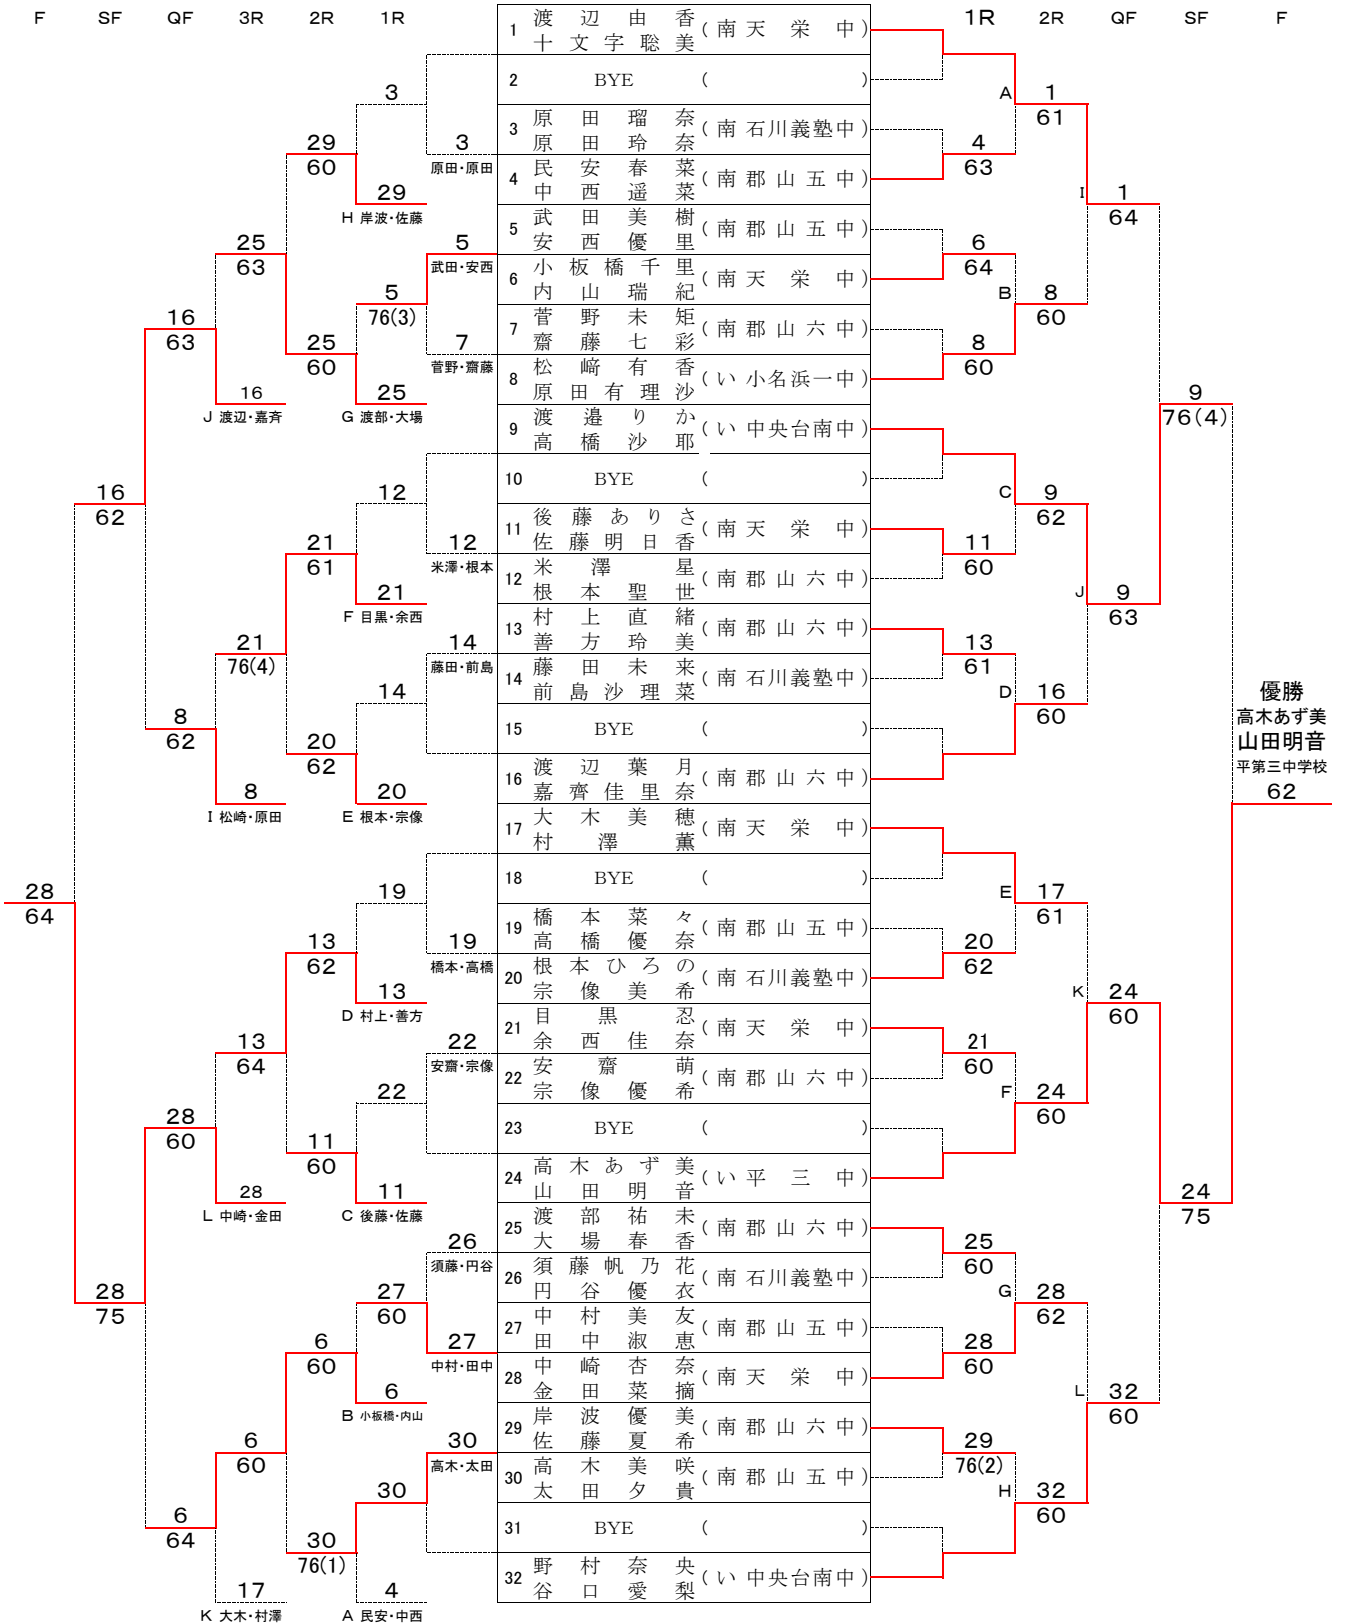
F SF QF 3R 2R 1R

| No. | 選手 | 所属 |
|---|---|---|
| 1 | 渡辺由香 十文字聡美 | (南 天栄中) |
| 2 | BYE | ( ) |
| 3 | 原田瑠奈 原田玲奈 | (南 石川義塾中) |
| 4 | 民安春菜 中西遥菜 | (南 郡山五中) |
| 5 | 武田美樹 安西優里 | (南 郡山五中) |
| 6 | 小板橋千里 内山瑞紀 | (南 天栄中) |
| 7 | 菅野未矩 齋藤七彩 | (南 郡山六中) |
| 8 | 松崎有香 原田有理沙 | (い 小名浜一中) |
| 9 | 渡邉りか 高橋沙耶 | (い 中央台南中) |
| 10 | BYE | ( ) |
| 11 | 後藤ありさ 佐藤明日香 | (南 天栄中) |
| 12 | 米澤星 根本聖世 | (南 郡山六中) |
| 13 | 村上直緒 善方玲美 | (南 郡山六中) |
| 14 | 藤田未来 前島沙理菜 | (南 石川義塾中) |
| 15 | BYE | ( ) |
| 16 | 渡辺葉月 嘉齊佳里奈 | (南 郡山六中) |
| 17 | 大木美穂 村澤薫 | (南 天栄中) |
| 18 | BYE | ( ) |
| 19 | 橋本菜々 高橋優奈 | (南 郡山五中) |
| 20 | 根本ひろの 宗像美希 | (南 石川義塾中) |
| 21 | 目黒忍 余西佳奈 | (南 天栄中) |
| 22 | 安齋萌 宗像優希 | (南 郡山六中) |
| 23 | BYE | ( ) |
| 24 | 高木あず美 山田明音 | (い 平三中) |
| 25 | 渡部祐未 大場春香 | (南 郡山六中) |
| 26 | 須藤帆乃花 円谷優衣 | (南 石川義塾中) |
| 27 | 中村美友 田中淑恵 | (南 郡山五中) |
| 28 | 中崎杏奈 金田菜摘 | (南 天栄中) |
| 29 | 岸波優美 佐藤夏希 | (南 郡山六中) |
| 30 | 高木美咲 太田夕貴 | (南 郡山五中) |
| 31 | BYE | ( ) |
| 32 | 野村奈央 谷口愛梨 | (い 中央台南中) |

3 3 原田・原田 29 60 29 H 岸波・佐藤 25 63 5 武田・安西 5 76(3) 7 菅野・齋藤 25 60 25 G 渡部・大場 16 63 16 J 渡辺・嘉齐 16 62 12 12 米澤・根本 21 61 21 F 目黒・余西 14 藤田・前島 21 76(4) 14 20 62 20 E 根本・宗像 8 62 8 I 松崎・原田 28 64 19 19 橋本・高橋 13 62 13 D 村上・善方 13 64 22 安齋・宗像 22 11 60 11 C 後藤・佐藤 28 60 28 L 中崎・金田 28 75 26 須藤・円谷 27 60 27 中村・田中 6 60 6 B 小板橋・内山 6 60 30 高木・太田 30 30 76(1) 4 A 民安・中西 6 64 17 K 大木・村澤

1R 2R QF SF F

A 1 61 4 63 I 1 64 6 64 B 8 60 8 60 9 76(4) C 9 62 11 60 J 9 63 13 61 D 16 60 E 17 61 20 62 K 24 60 21 60 F 24 60 24 75 25 60 G 28 62 28 60 L 32 60 29 76(2) H 32 60

優勝
高木あず美
山田明音
平第三中学校
62